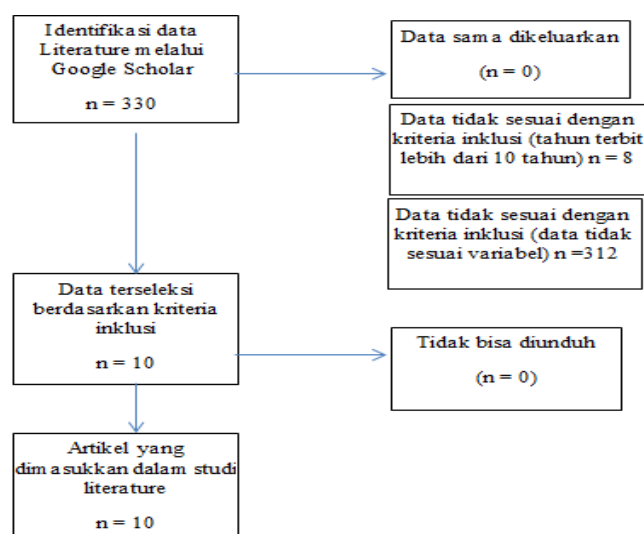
Identifikasi data Literature melalui Google Scholar

n = 330

Data sama dikeluarkan

(n = 0)

Data tidak sesuai dengan kriteria inklusi (tahun terbit lebih dari 10 tahun) n = 8

Data tidak sesuai dengan kriteria inklusi (data tidak sesuai variabel) n =312

Data terseleksi berdasarkan kriteria inklusi

n = 10

Tidak bisa diunduh

(n = 0)

Artikel yang dimasukkan dalam studi literature

n = 10